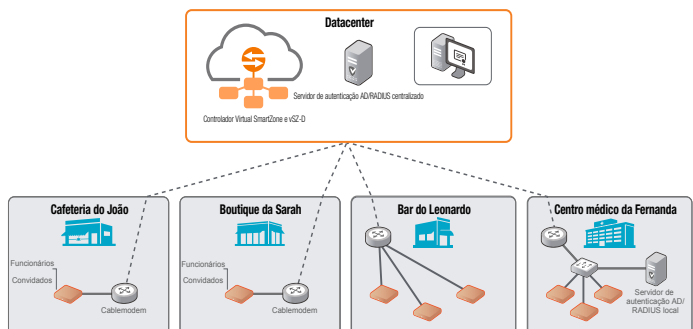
Datacenter

Servidor de autenticação AD/RADIUS centralizado

Controlador Virtual SmartZone e vSZ-D

Cafeteria do João

Funcionários
Convidados

Cablemodem

Boutique da Sarah

Funcionários
Convidados

Cablemodem

Bar do Leonardo

Centro médico da Fernanda

Servidor de autenticação AD/ RADIUS local